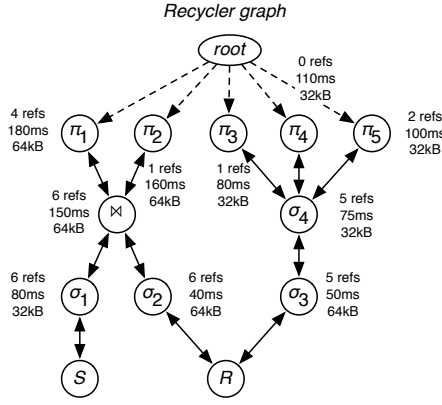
Recycler graph

root

0 refs
110ms
32kB

4 refs
180ms
64kB

$\pi_1$

$\pi_2$

$\pi_3$

$\pi_4$

$\pi_5$

2 refs
100ms
32kB

1 refs
160ms
64kB

1 refs
80ms
32kB

6 refs
150ms
64kB

$\bowtie$

$\sigma_4$

5 refs
75ms
32kB

6 refs
80ms
32kB

$\sigma_1$

$\sigma_2$

6 refs
40ms
64kB

$\sigma_3$

5 refs
50ms
64kB

S

R